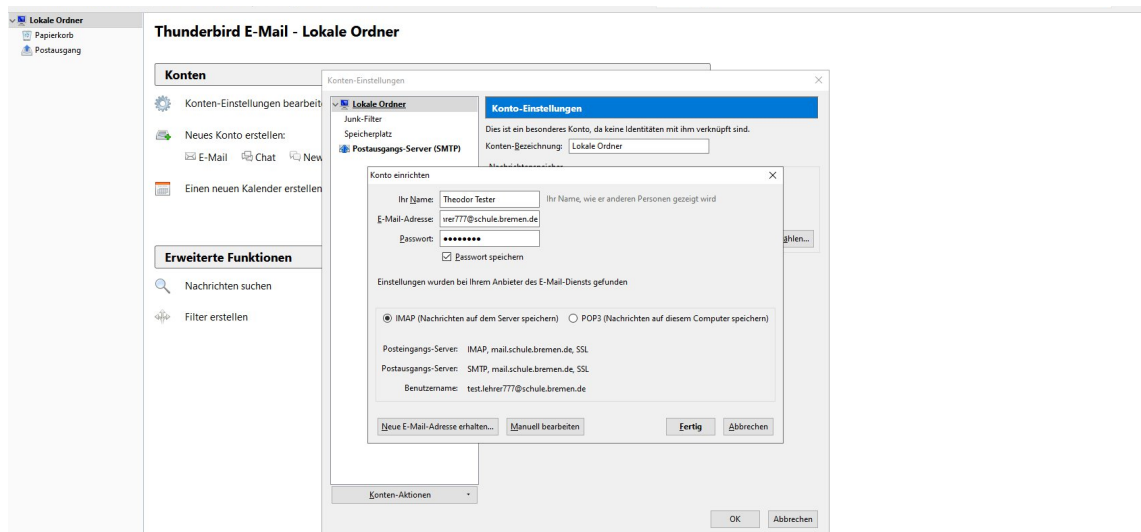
Lokale Ordner
Papierkorb
Postausgang

Thunderbird E-Mail - Lokale Ordner

Konten

Konten-Einstellungen bearbeit

Neues Konto erstellen:

E-Mail Chat New

Einen neuen Kalender erstellen

Erweiterte Funktionen

Nachrichten suchen

Filter erstellen

Konten-Einstellungen

Lokale Ordner
Junk-Filter
Speicherplatz
Postausgangs-Server (SMTP)

Konto-Einstellungen

Dies ist ein besonderes Konto, da keine Identitäten mit ihm verknüpft sind.

Konten-Bezeichnung: Lokale Ordner

ählen...

Konto einrichten

Ihr Name: Theodor Tester Ihr Name, wie er anderen Personen gezeigt wird

E-Mail-Adresse: rer777@schule.bremen.de

Passwort: ••••••••

Passwort speichern

Einstellungen wurden bei Ihrem Anbieter des E-Mail-Diensts gefunden

IMAP (Nachrichten auf dem Server speichern) POP3 (Nachrichten auf diesem Computer speichern)

Posteingangs-Server: IMAP, mail.schule.bremen.de, SSL

Postausgangs-Server: SMTP, mail.schule.bremen.de, SSL

Benutzername: test.lehrer777@schule.bremen.de

Neue E-Mail-Adresse erhalten... Manuell bearbeiten Fertig Abbrechen

Konten-Aktionen

OK Abbrechen